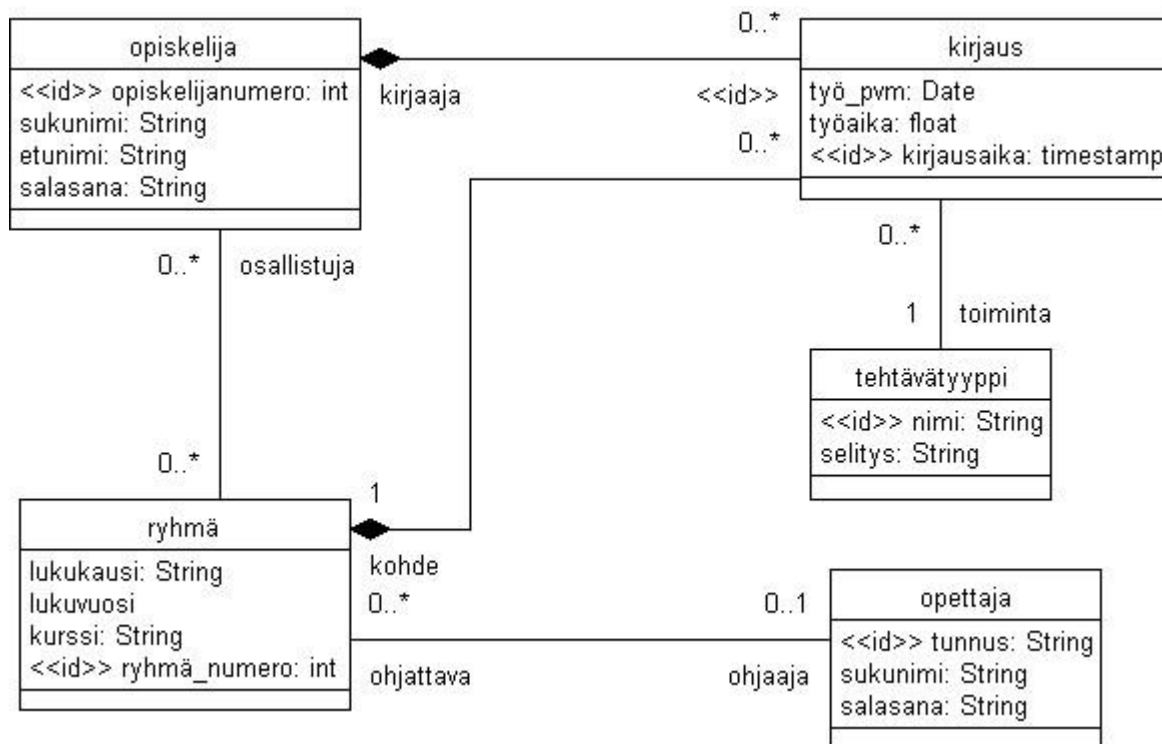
opiskelija
<<id>> opiskelijanumero: int
sukunimi: String
etunimi: String
salasana: String

kirjaaja

0..*

<<id>>

kirjaus
työ_pvm: Date
työaika: float
<<id>> kirjausaika: timestamp

0..*

0..*

0..*
osallistuja

1
toiminta

tehtävätyyppi
<<id>> nimi: String
selitys: String

0..*

1

ryhmä
lukukausi: String
lukuvuosi
kurssi: String
<<id>> ryhmä_numero: int

kohde
0..*

ohjattava

0..1

ohjaaja

opettaja
<<id>> tunnus: String
sukunimi: String
salasana: String